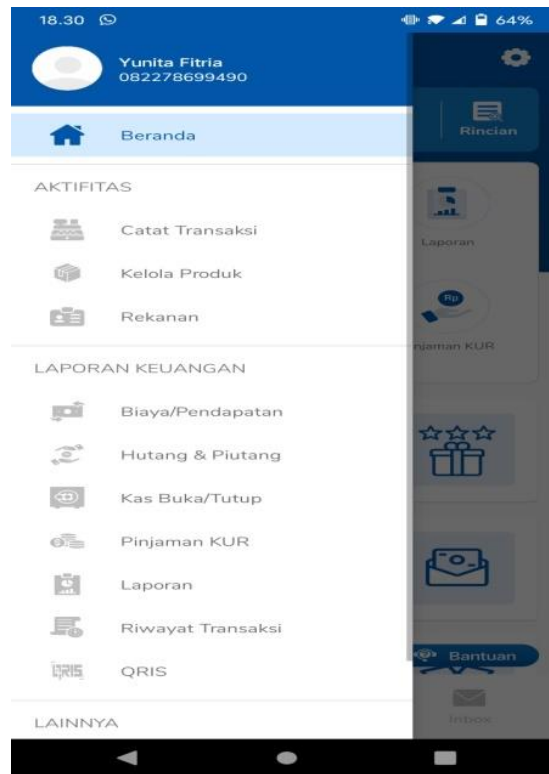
18.30

64%

Yunita Fitria
082278699490

Beranda

Rincian

AKTIFITAS

Catat Transaksi

Laporan

Kelola Produk

Rekanan

Rp

njaman KUR

LAPORAN KEUANGAN

Biaya/Pendapatan

Hutang & Piutang

Kas Buka/Tutup

Pinjaman KUR

Laporan

Riwayat Transaksi

Bantuan

QRIS

QRIS

LAINNYA

Inbox